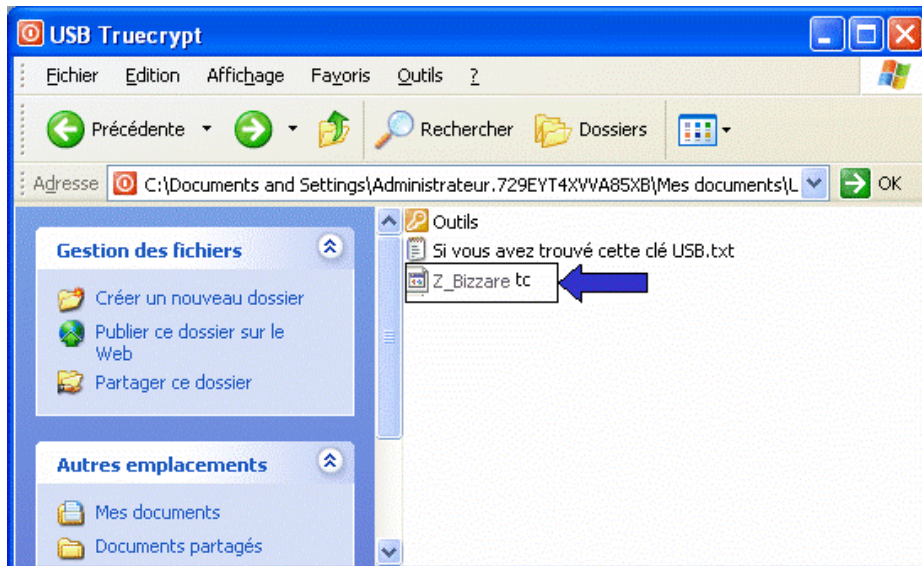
USB Truecrypt

Fichier Edition Affichage Favoris Outils ?

Précédente Rechercher Dossiers

Adresse C:\Documents and Settings\Administrateur.729EYT4XVVA85XB\Mes documents\L OK

Gestion des fichiers

Créer un nouveau dossier

Publier ce dossier sur le Web

Partager ce dossier

Autres emplacements

Mes documents

Documents partagés

Outils

Si vous avez trouvé cette clé USB.txt

Z_Bizzare tc